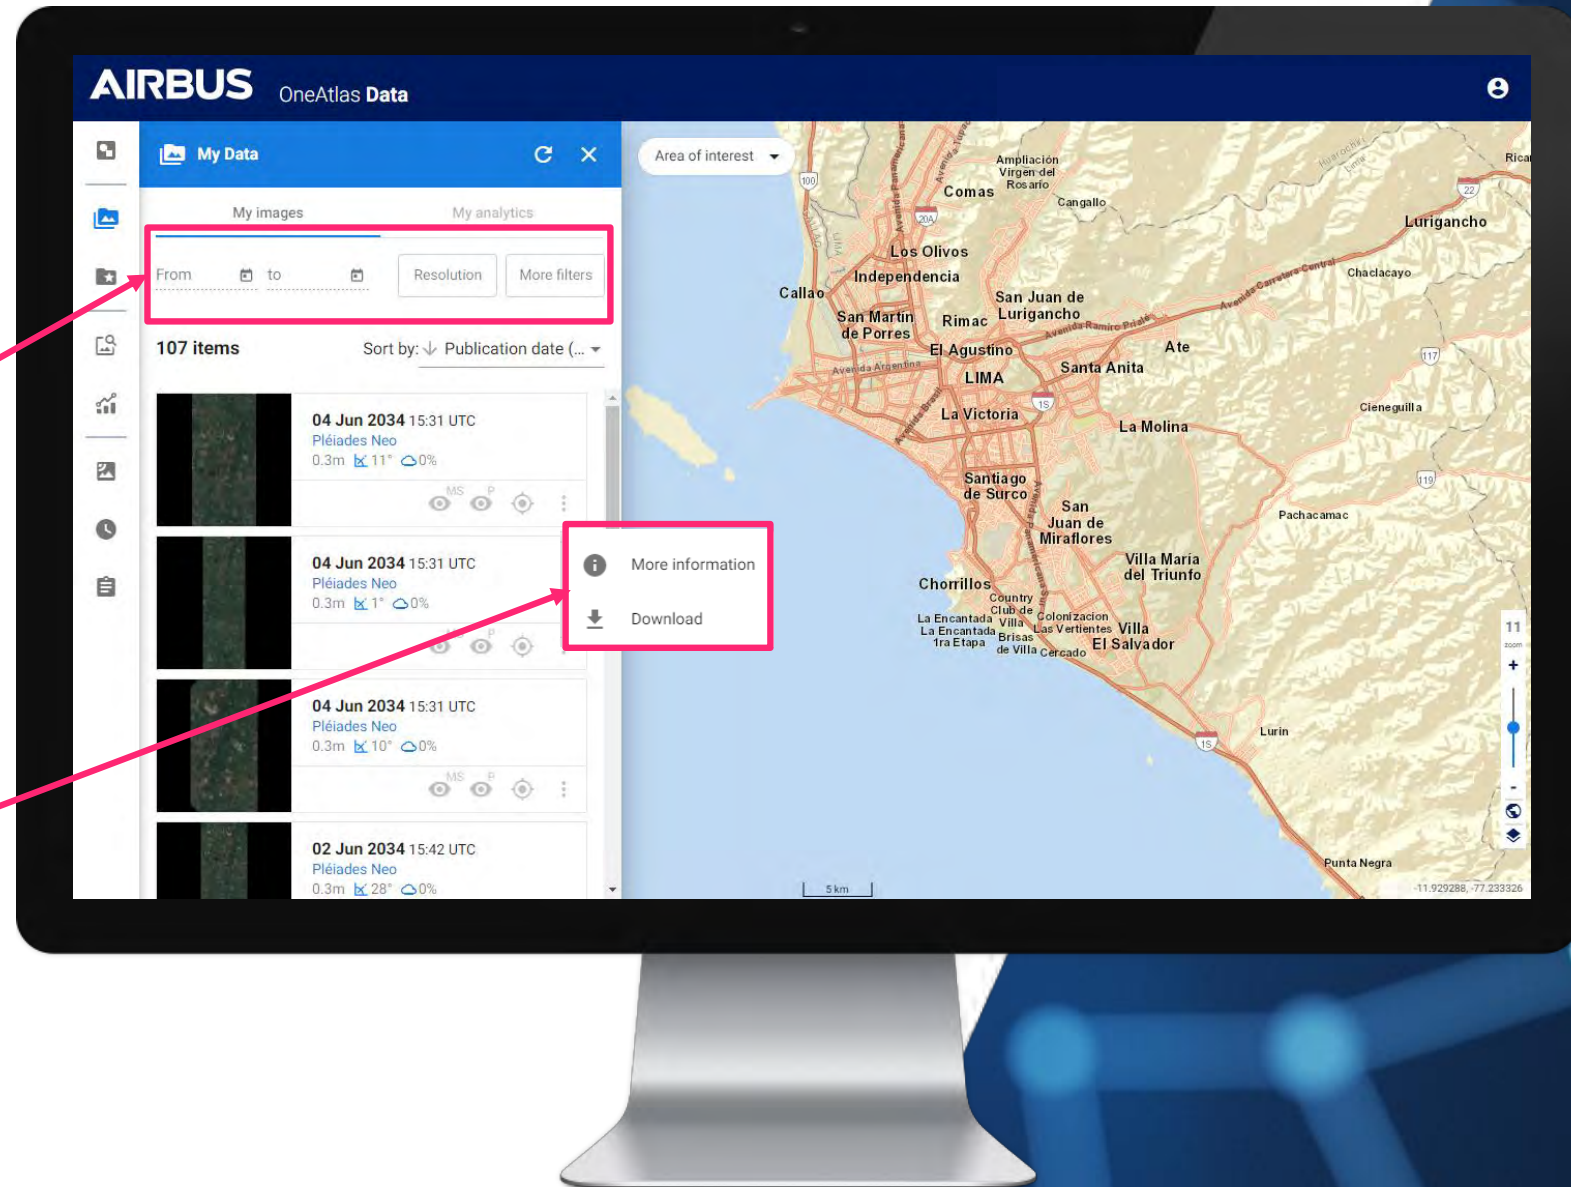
AIRBUS OneAtlas Data

My Data

My images My analytics

From to Resolution More filters

107 items Sort by: Publication date (...

04 Jun 2034 15:31 UTC
Pléiades Neo
0.3m 11° 0%
MS P

04 Jun 2034 15:31 UTC
Pléiades Neo
0.3m 1° 0%

More information
Download

04 Jun 2034 15:31 UTC
Pléiades Neo
0.3m 10° 0%
MS P

02 Jun 2034 15:42 UTC
Pléiades Neo
0.3m 28° 0%

Area of interest

Ampliación Virgen del Rosario
Comas
Cangallo
Lurigancho
Los Olivos
Independencia
Chaclacayo
Callao
San Juan de Lurigancho
San Martín de Porres
Rimac
El Agustino
Ate
LIMA
Santa Anita
La Victoria
La Molina
Cieneguilla
Santiago de Surco
San Juan de Miraflores
Pachacamac
Villa María del Triunfo
Chorrillos
Country Club de Villa
La Encantada
La Encantada 1ra Etapa
Brisas de Villa
Colonización Las Vertientes
Villa El Salvador
Cercado
Lurin
Punta Negra
Rica
11
zoom
5 km
-11.929288, -77.233326